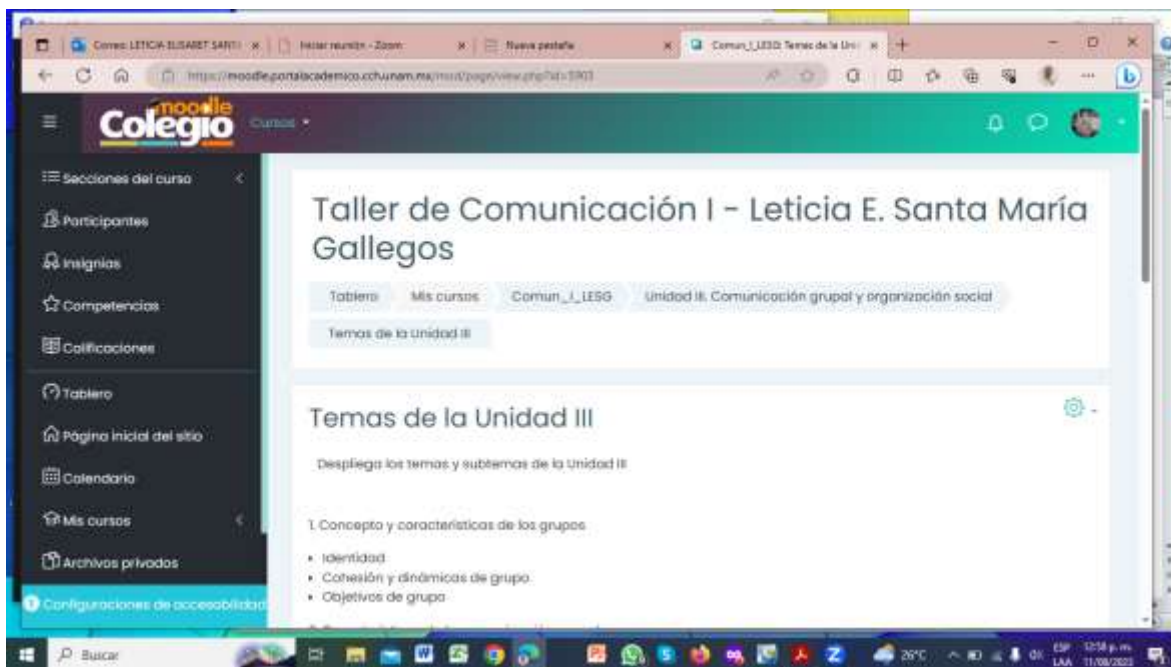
Correo: LETICIA ELISABET SANTA | Iniciar reunión - Zoom | Nueva pestaña | Comun_I_LESG: Temas de la Uni

https://moodle.portalacademico.cch.unam.mx/mod/page/view.php?id=5903

moodle Colegio Cursos

Secciones del curso
Participantes
Insignias
Competencias
Calificaciones
Tablero
Página inicial del sitio
Calendario
Mis cursos
Archivos privados
Configuraciones de accesibilidad

Taller de Comunicación I - Leticia E. Santa María Gallegos

Tablero | Mis cursos | Comun_I_LESG | Unidad III. Comunicación grupal y organización social | Temas de la Unidad III

Temas de la Unidad III

Despliega los temas y subtemas de la Unidad III

1. Concepto y características de los grupos

• Identidad
• Cohesión y dinámicas de grupo
• Objetivos de grupo

Buscar

26°C ESP LAA 12:58 p.m. 11/09/2023